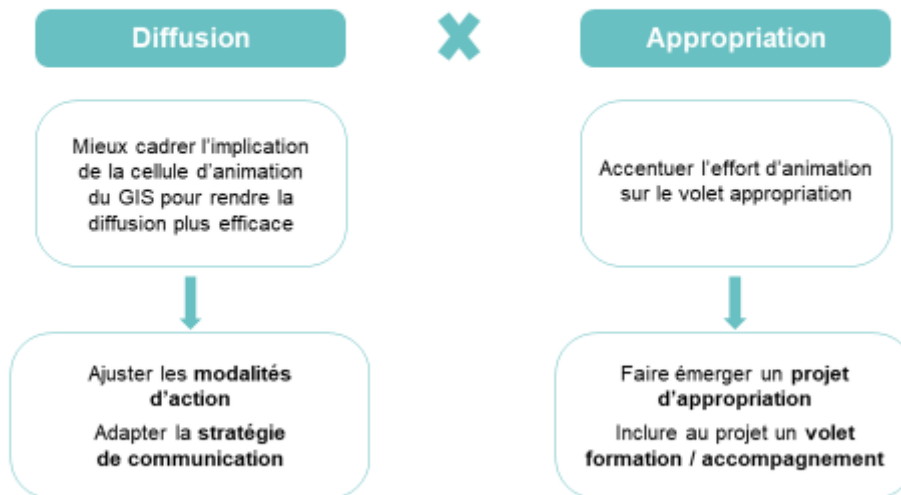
Diffusion

Appropriation

Mieux cadrer l'implication de la cellule d'animation du GIS pour rendre la diffusion plus efficace

Accentuer l'effort d'animation sur le volet appropriation

Ajuster les **modalités d'action**

Adapter la **stratégie de communication**

Faire émerger un **projet d'appropriation**

Inclure au projet un **volet formation / accompagnement**